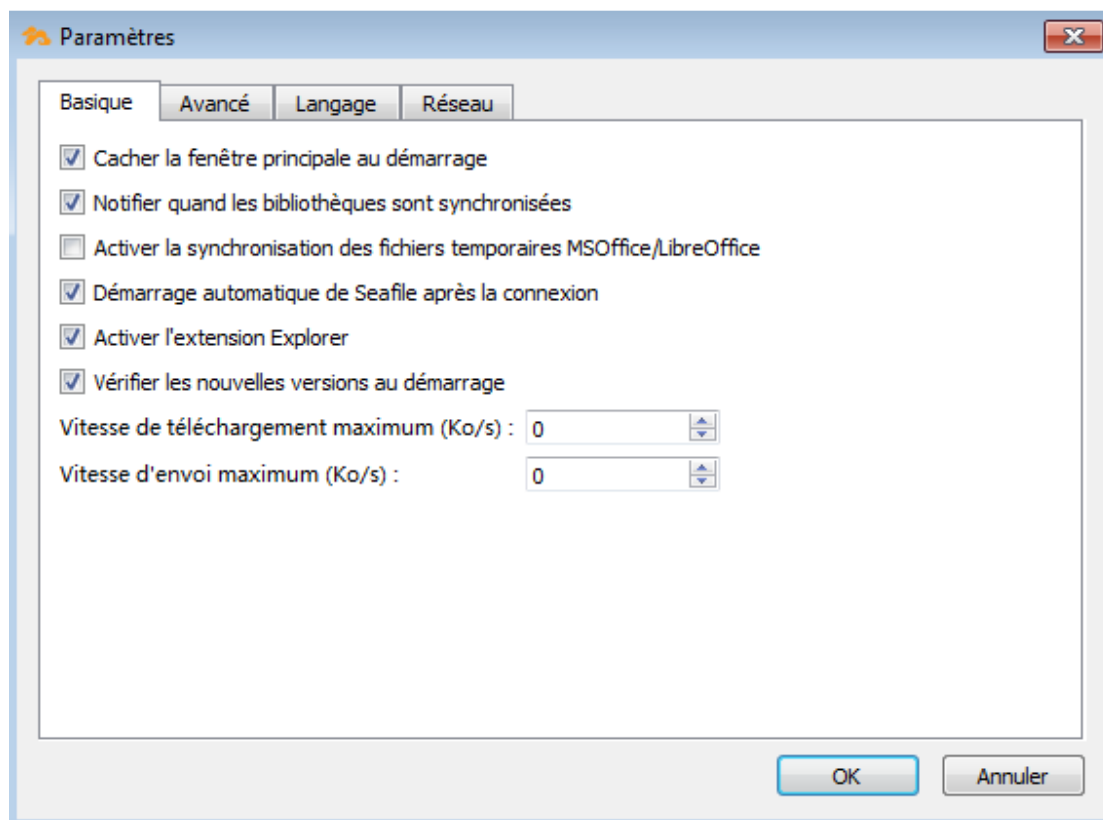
Paramètres

Basique | Avancé | Langage | Réseau

Cacher la fenêtre principale au démarrage

Notifier quand les bibliothèques sont synchronisées

Activer la synchronisation des fichiers temporaires MSOffice/LibreOffice

Démarrage automatique de Seafile après la connexion

Activer l'extension Explorer

Vérifier les nouvelles versions au démarrage

Vitesse de téléchargement maximum (Ko/s) : 0

Vitesse d'envoi maximum (Ko/s) : 0

OK

Annuler